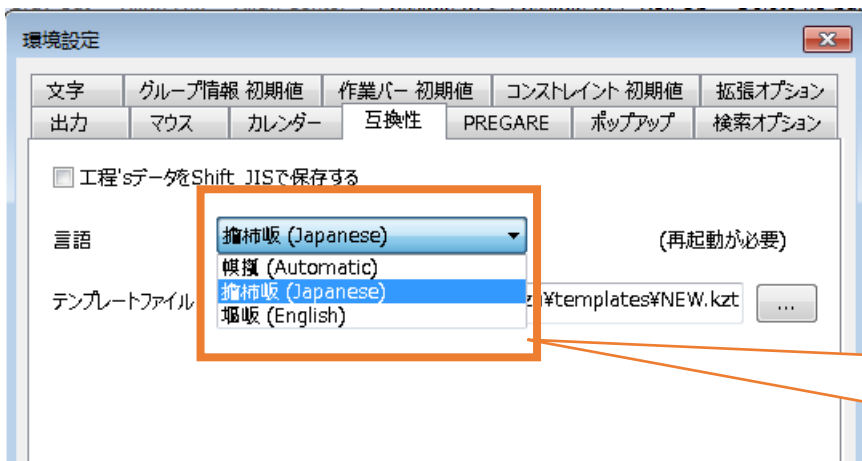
環境設定

文字
グループ情報 初期値
作業バー 初期値
コンストレイント 初期値
拡張オプション
出力
マウス
カレンダー
互換性
PREGARE
ポップアップ
検索オプション

工程'sデータをShift_JISで保存する

言語
擔柿皈 (Japanese)
(再起動が必要)

テンプレートファイル
�季擷 (Automatic)
擔柿皈 (Japanese)
堰皈 (English)
¥templates¥NEW.kzt
...